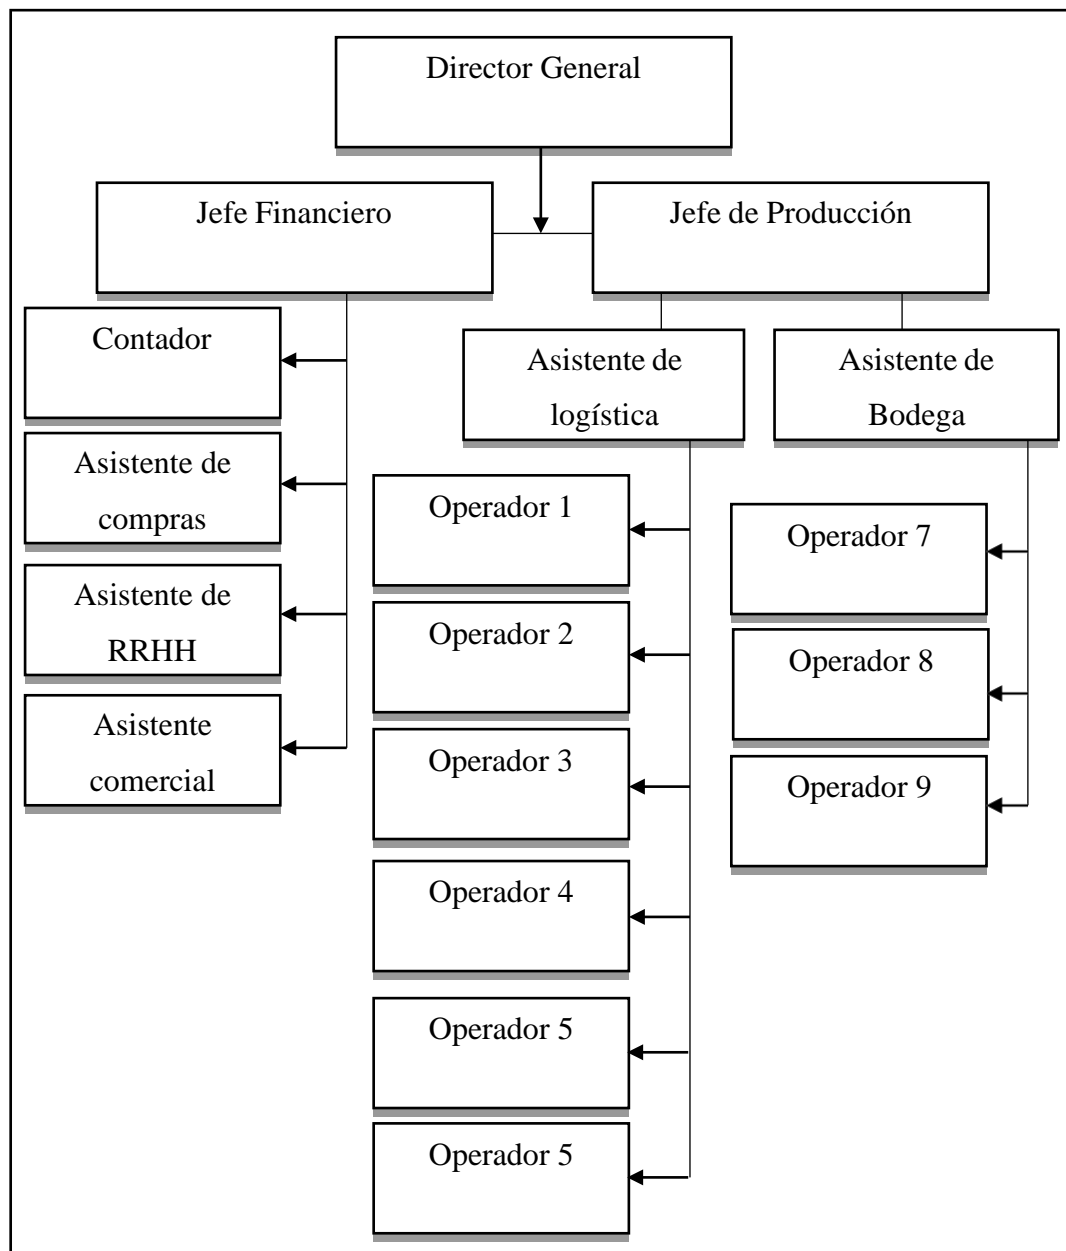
Director General

Jefe Financiero

Jefe de Producción

Contador

Asistente de compras

Asistente de RRHH

Asistente comercial

Asistente de logística

Asistente de Bodega

Operador 1

Operador 2

Operador 3

Operador 4

Operador 5

Operador 5

Operador 7

Operador 8

Operador 9